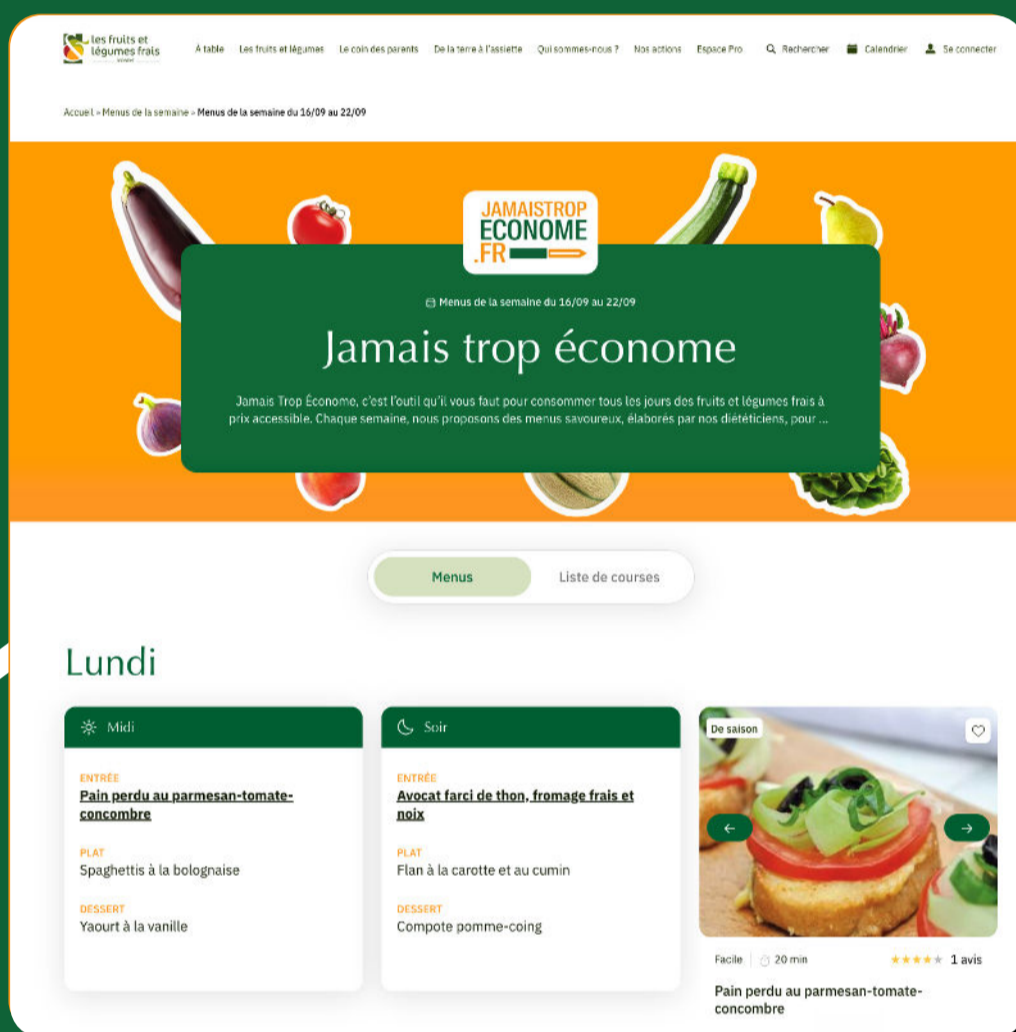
les fruits et légumes frais

À table Les fruits et légumes Le coin des parents De la terre à l'assiette Qui sommes-nous ? Nos actions Espace Pro Rechercher Calendrier Se connecter

Accueil » Menus de la semaine » Menus de la semaine du 16/09 au 22/09

JAMAISTROP ECONOME .FR

Menus de la semaine du 16/09 au 22/09

Jamais trop économe

Jamais Trop Économe, c'est l'outil qu'il vous faut pour consommer tous les jours des fruits et légumes frais à prix accessible. Chaque semaine, nous proposons des menus savoureux, élaborés par nos diététiciens, pour ...

Menus Liste de courses

Lundi

Midi

ENTRÉE
Pain perdu au parmesan-tomate-concombre

PLAT
Spaghettis à la bolognaise

DESSERT
Yaourt à la vanille

Soir

ENTRÉE
Avocat farci de thon, fromage frais et noix

PLAT
Flan à la carotte et au cumin

DESSERT
Compote pomme-coing

De saison

Facile 20 min 1 avis

Pain perdu au parmesan-tomate-concombre